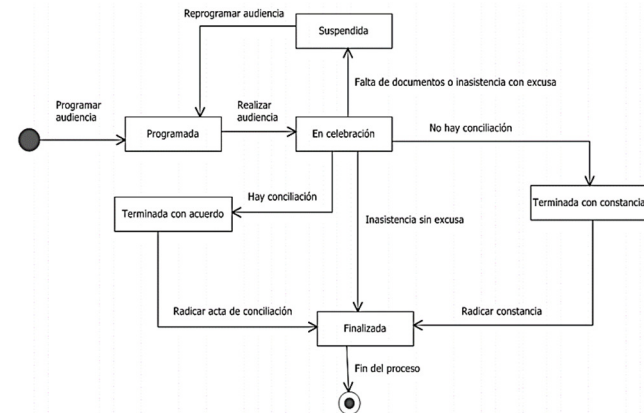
Reprogramar audiencia

Suspendida

Falta de documentos o inasistencia con excusa

Programar audiencia

Realizar audiencia

Programada

En celebración

No hay conciliación

Hay conciliación

Terminada con acuerdo

Inasistencia sin excusa

Terminada con constancia

Radicar acta de conciliación

Radicar constancia

Finalizada

Fin del proceso